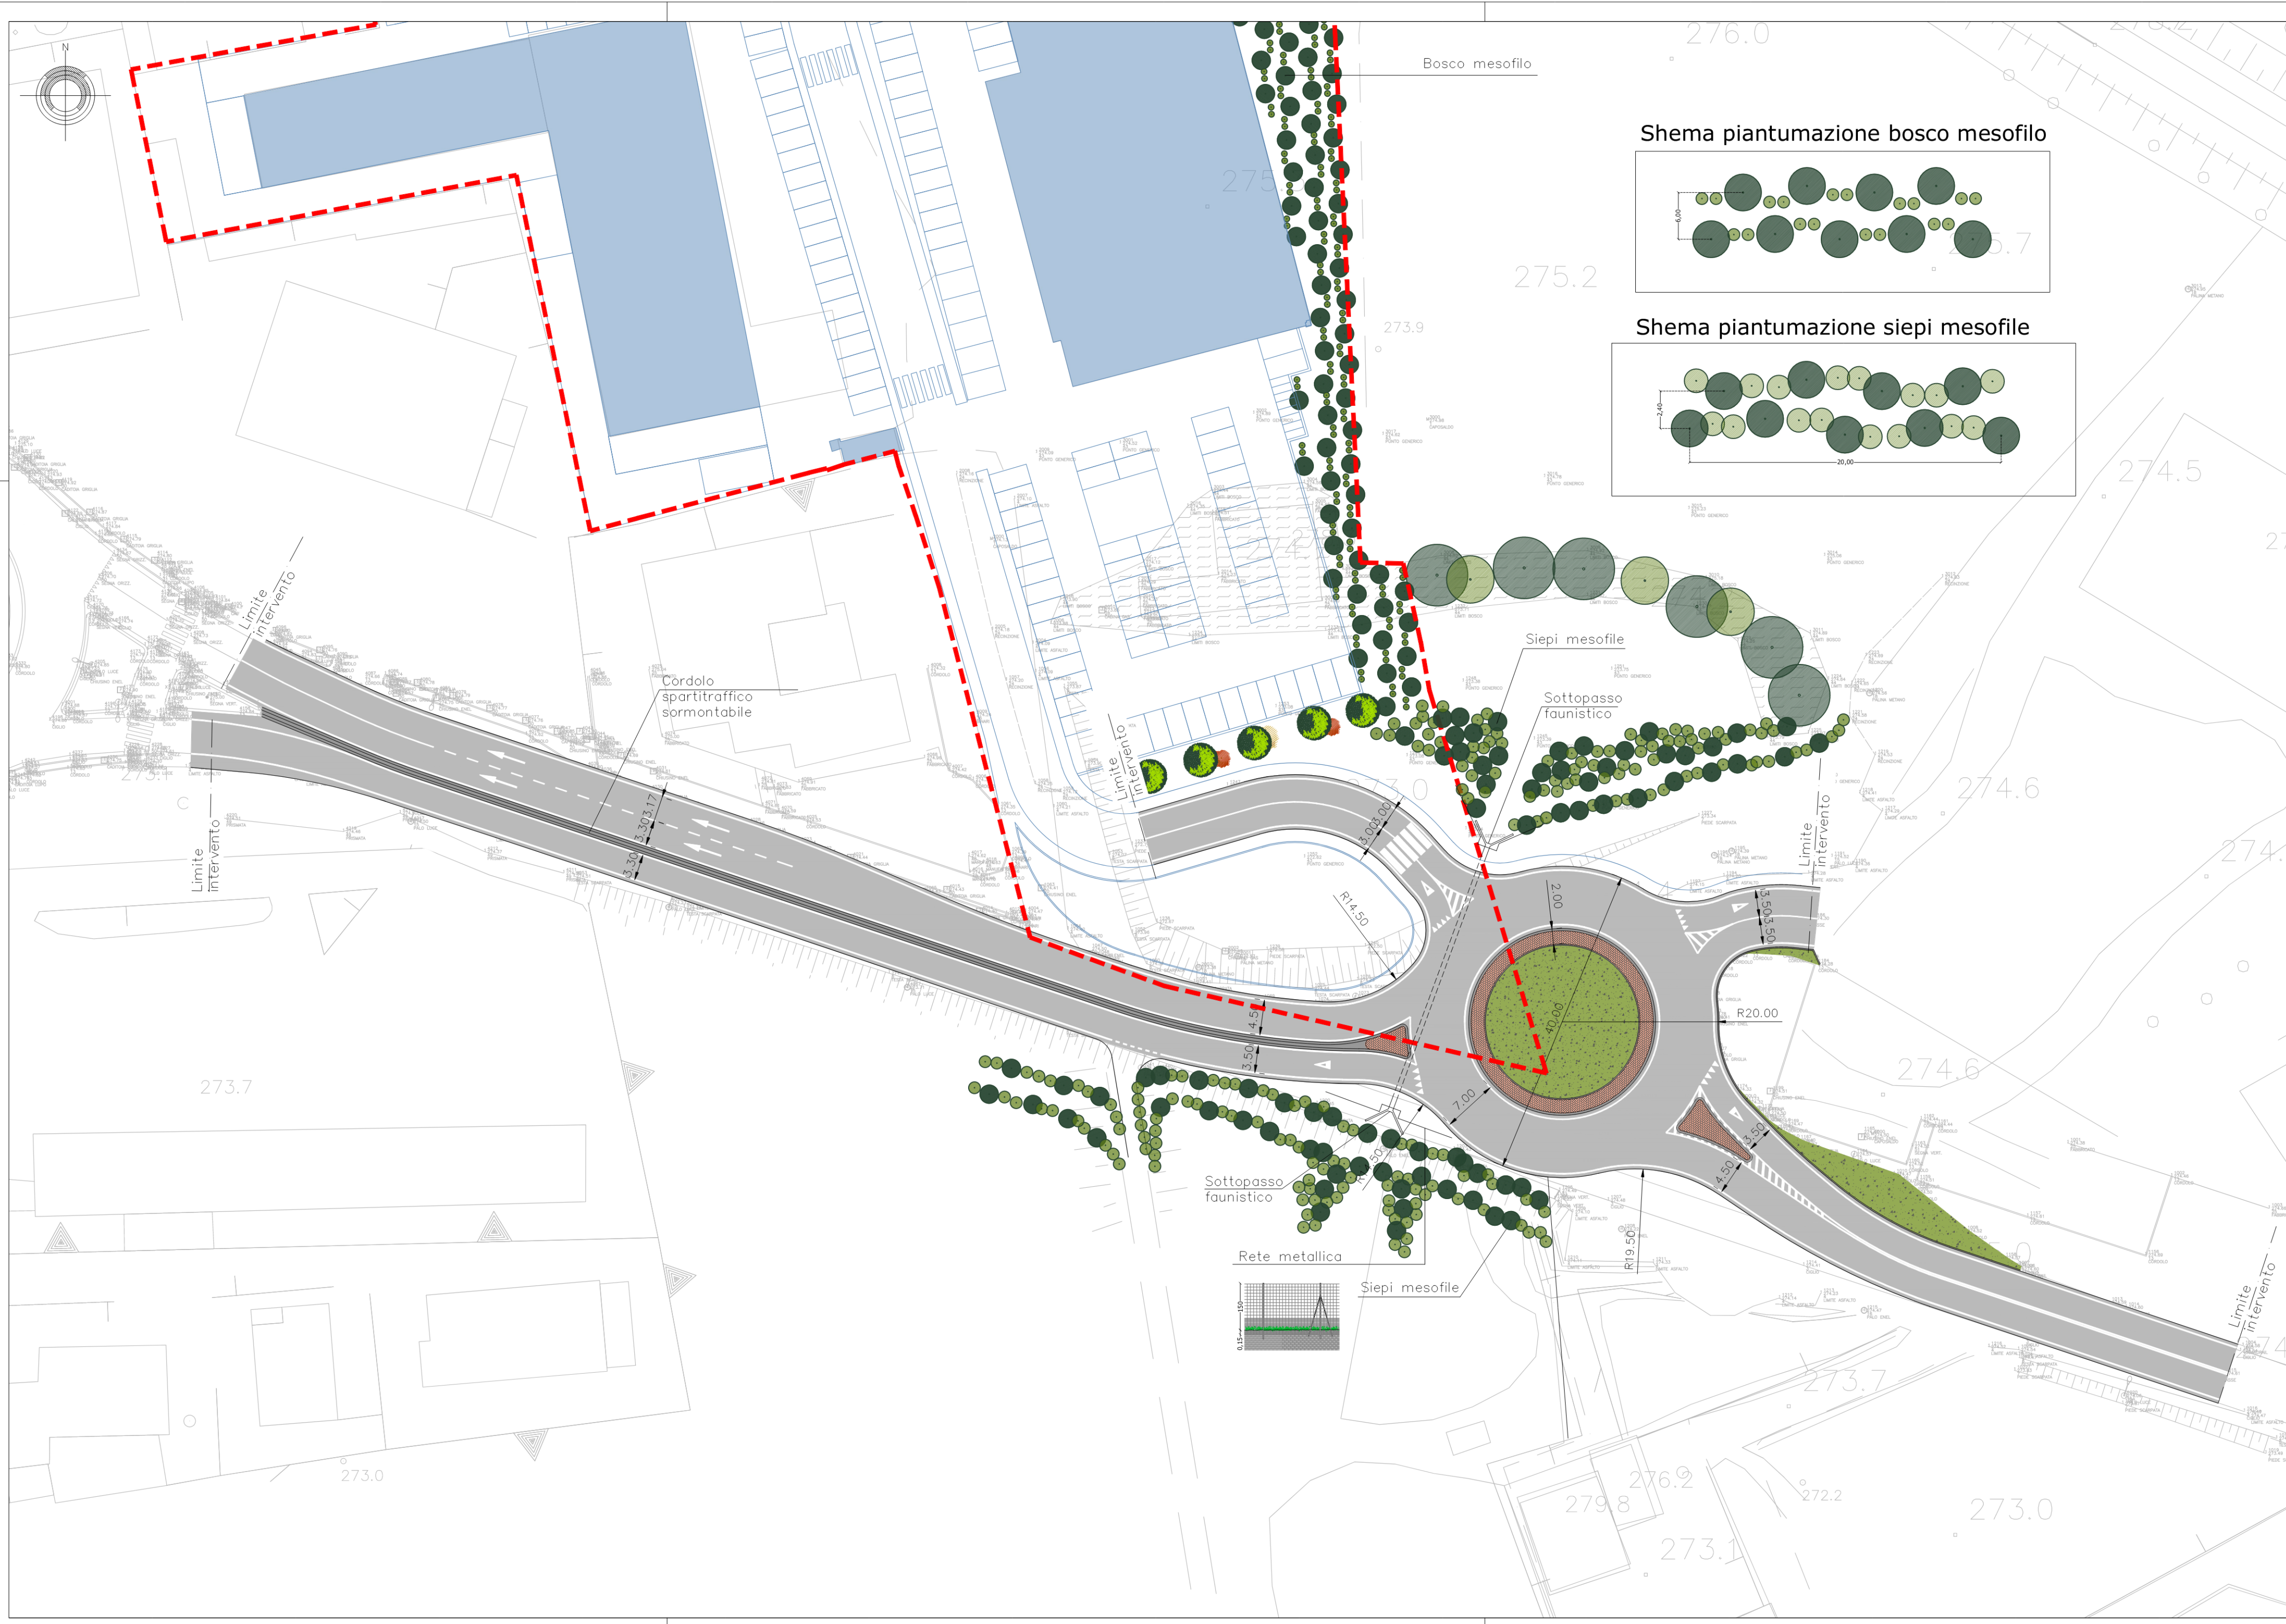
N

Bosco mesofilo

Shema piantumazione bosco mesofilo

6,00

Shema piantumazione siepi mesofile

2,40

20,00

276.0

275.2

273.9

274.5

Siepi mesofile

Sottopasso faunistico

Limite intervento

Cordolo spartitraffico sormontabile

Limite intervento

Limite intervento

Limite intervento

3.30

3.30

3.17

3.00

3.00

R14.50

2.00

3.50

3.50

R20.00

40.00

4.50

3.50

7.00

3.50

4.50

R19.50

274.6

274.6

273.7

Sottopasso faunistico

Rete metallica

Siepi mesofile

1.50

0.15

273.0

273.7

276.2

279.8

272.2

273.0

273.1

Limite intervento